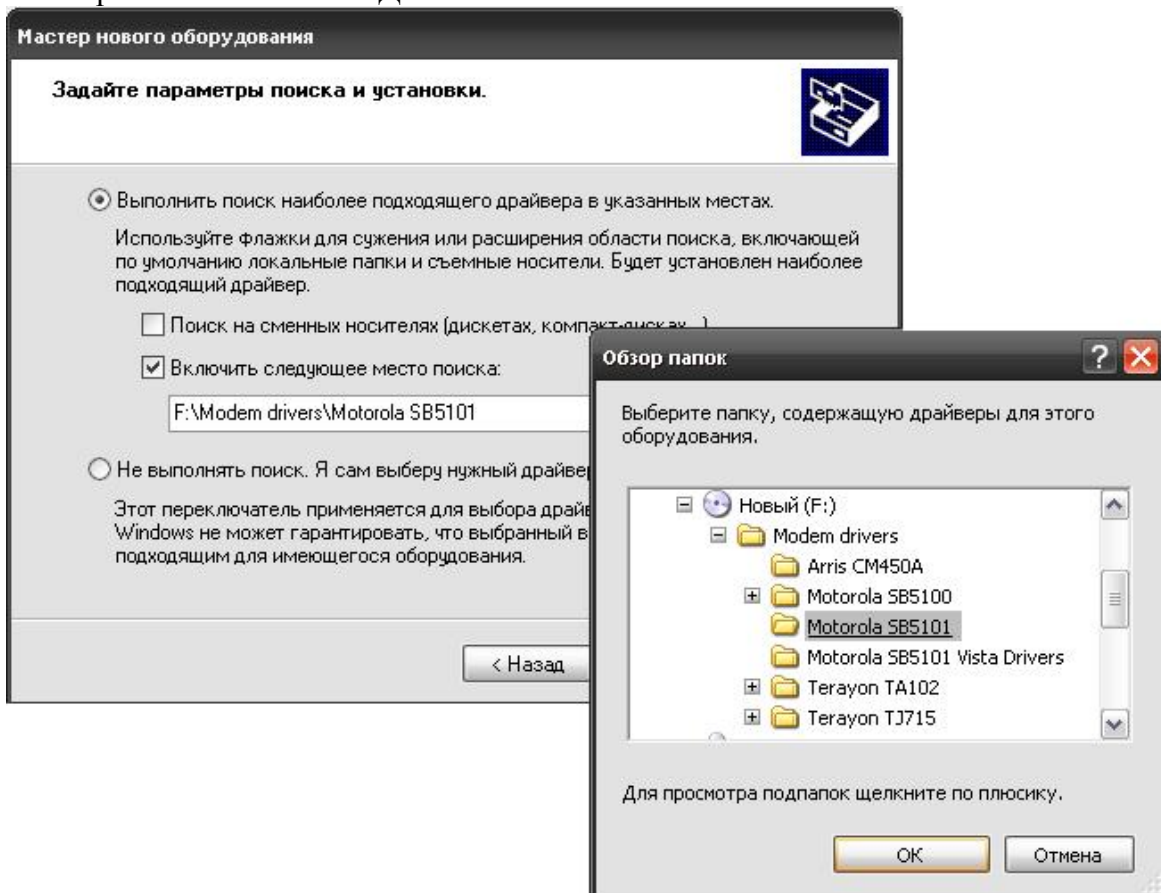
Мастер нового оборудования

Задайте параметры поиска и установки.

Выполнить поиск наиболее подходящего драйвера в указанных местах.

Используйте флажки для сужения или расширения области поиска, включающей по умолчанию локальные папки и съемные носители. Будет установлен наиболее подходящий драйвер.

Поиск на сменных носителях (дискетах, компакт-дисках...)

Включить следующее место поиска:

F:\Modem drivers\Motorola SB5101

Не выполнять поиск. Я сам выберу нужный драйвер

Этот переключатель применяется для выбора драйв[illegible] Windows не может гарантировать, что выбранный в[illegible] подходящим для имеющегося оборудования.

< Назад

Обзор папок

Выберите папку, содержащую драйверы для этого оборудования.

Новый (F:)
Modem drivers
Arris CM450A
Motorola SB5100
Motorola SB5101
Motorola SB5101 Vista Drivers
Terayon TA102
Terayon TJ715

Для просмотра подпапок щелкните по плюсику.

OK
Отмена